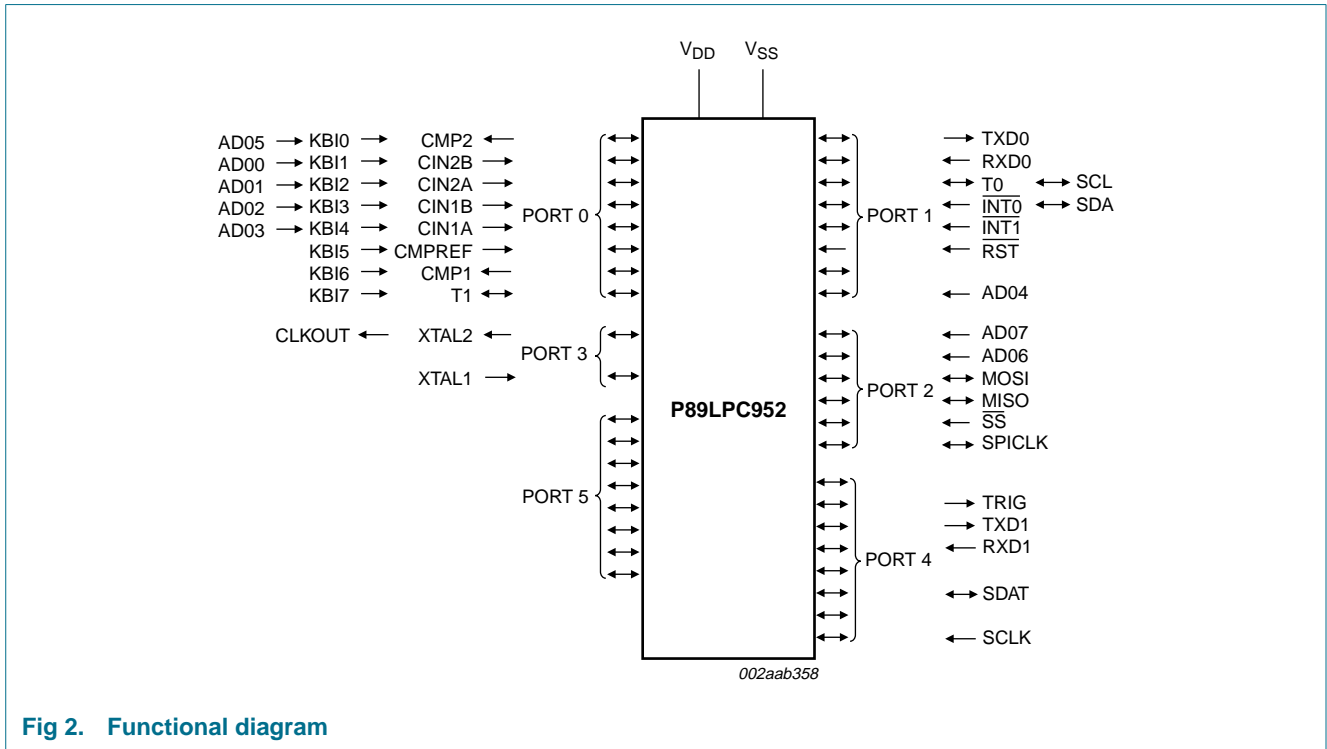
$V_{DD}$ $V_{SS}$

AD05 KBI0 CMP2
AD00 KBI1 CIN2B
AD01 KBI2 CIN2A
AD02 KBI3 CIN1B
AD03 KBI4 CIN1A
KBI5 CMPREF
KBI6 CMP1
KBI7 T1

PORT 0

CLKOUT XTAL2
XTAL1

PORT 3

PORT 5

P89LPC952

PORT 1

TXD0
RXD0
T0 SCL
$\overline{INT0}$ SDA
$\overline{INT1}$
$\overline{RST}$
AD04

PORT 2

AD07
AD06
MOSI
MISO
$\overline{SS}$
SPICLK

PORT 4

TRIG
TXD1
RXD1
SDAT
SCLK

002aab358

Fig 2. Functional diagram